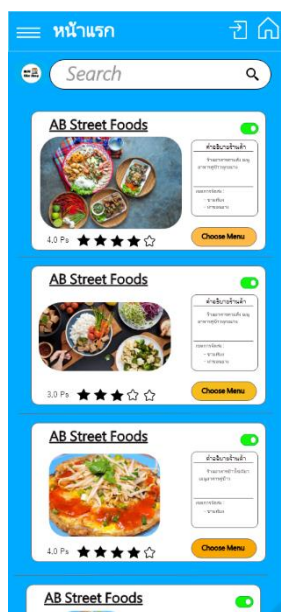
หน้าแรก

Search

AB Street Foods

คำอธิบายร้านค้า

ร้านอาหารตามสั่ง เมนูอาหารสุขภาพดีราคา

ช่องทางติดต่อ :

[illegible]

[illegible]

4.0 Ps

Choose Menu

AB Street Foods

คำอธิบายร้านค้า

ร้านอาหารตามสั่ง เมนูอาหารสุขภาพดีราคา

ช่องทางติดต่อ :

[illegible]

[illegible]

3.0 Ps

Choose Menu

AB Street Foods

คำอธิบายร้านค้า

ร้านอาหารตามสั่ง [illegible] เมนูอาหาร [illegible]

ช่องทางติดต่อ :

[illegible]

4.0 Ps

Choose Menu

AB Street Foods